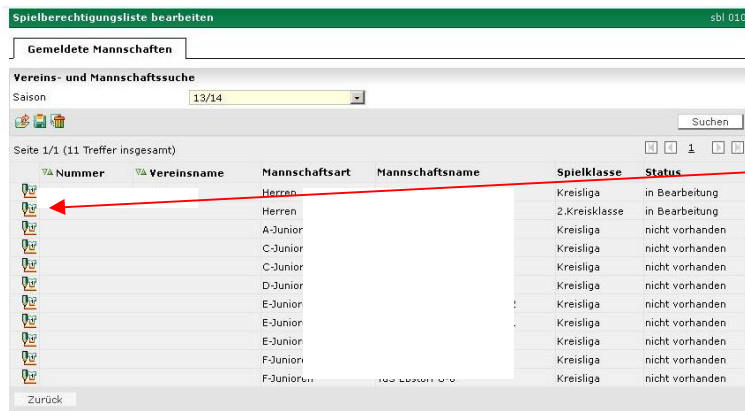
Spielberechtigungsliste bearbeiten

sbl 010

Gemeldete Mannschaften

Vereins- und Mannschaftssuche

Saison 13/14

Suchen

Seite 1/1 (11 Treffer insgesamt)

1

| | Nummer | Vereinsname | Mannschaftsart | Mannschaftsname | Spielklasse | Status |
|---|---|---|---|---|---|---|
| | | | Herren | | Kreisliga | in Bearbeitung |
| | | | Herren | | 2.Kreisklasse | in Bearbeitung |
| | | | A-Junior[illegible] | | Kreisliga | nicht vorhanden |
| | | | C-Junior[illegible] | | Kreisliga | nicht vorhanden |
| | | | C-Junior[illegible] | | Kreisliga | nicht vorhanden |
| | | | D-Junior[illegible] | | Kreisliga | nicht vorhanden |
| | | | E-Junior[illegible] | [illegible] | Kreisliga | nicht vorhanden |
| | | | E-Junior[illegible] | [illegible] | Kreisliga | nicht vorhanden |
| | | | E-Junior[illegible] | | Kreisliga | nicht vorhanden |
| | | | F-Junior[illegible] | | Kreisliga | nicht vorhanden |
| | | | F-Junioren | TuS Ebstorf 8-8 | Kreisliga | nicht vorhanden |

Zurück